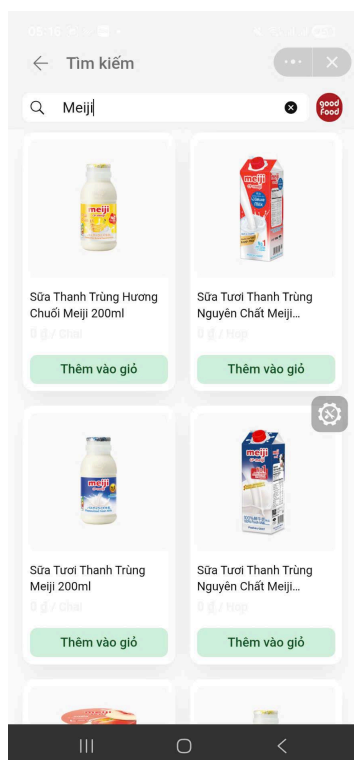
Tìm kiếm

Meiji

good food

meiji

Sữa Thanh Trùng Hương Chuối Meiji 200ml

0 ₫ / Chai

Thêm vào giỏ

meiji

Sữa Tươi Thanh Trùng Nguyên Chất Meiji...

0 ₫ / Hộp

Thêm vào giỏ

meiji

Sữa Tươi Thanh Trùng Meiji 200ml

0 ₫ / Chai

Thêm vào giỏ

meiji

Sữa Tươi Thanh Trùng Nguyên Chất Meiji...

0 ₫ / Hộp

Thêm vào giỏ